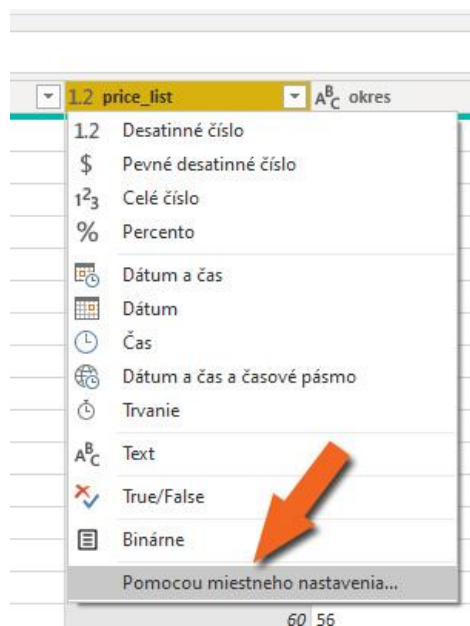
1.2 price_list
$A^B_C$ okres

1.2 Desatinné číslo
$ Pevné desatinné číslo
$1^2_3$ Celé číslo
% Percento
Dátum a čas
Dátum
Čas
Dátum a čas a časové pásmo
Trvanie
$A^B_C$ Text
True/False
Binárne
Pomocou miestneho nastavenia...

60 56